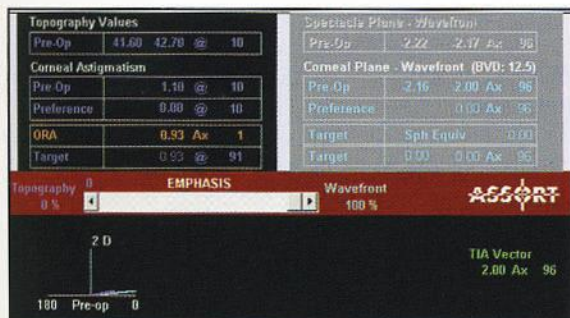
Topography Values

| Pre-Op | 41.60 | 42.70 | @ | 10 |
|---|---|---|---|---|

Corneal Astigmatism

| Pre-Op | 1.10 | @ | 10 |
|---|---|---|---|
| Preference | 0.00 | @ | 10 |
| ORA | 0.93 | Ax | 1 |
| Target | 0.93 | @ | 91 |

Spectacle Plane - Wavefront

| Pre-Op | 2.22 | -2.17 | Ax | 96 |
|---|---|---|---|---|

Corneal Plane - Wavefront (BVD: 12.5)

| Pre-Op | -2.16 | 2.00 | Ax | 96 |
|---|---|---|---|---|
| Preference | | 0.00 | Ax | 96 |
| Target | Sph Equiv | | | 0.00 |
| Target | 0.00 | 0.00 | Ax | 96 |

Topography 0
0 %

EMPHASIS

Wavefront
100 %

ASSORT

2 D

180 Pre-op 0

TIA Vector
2.00 Ax 96